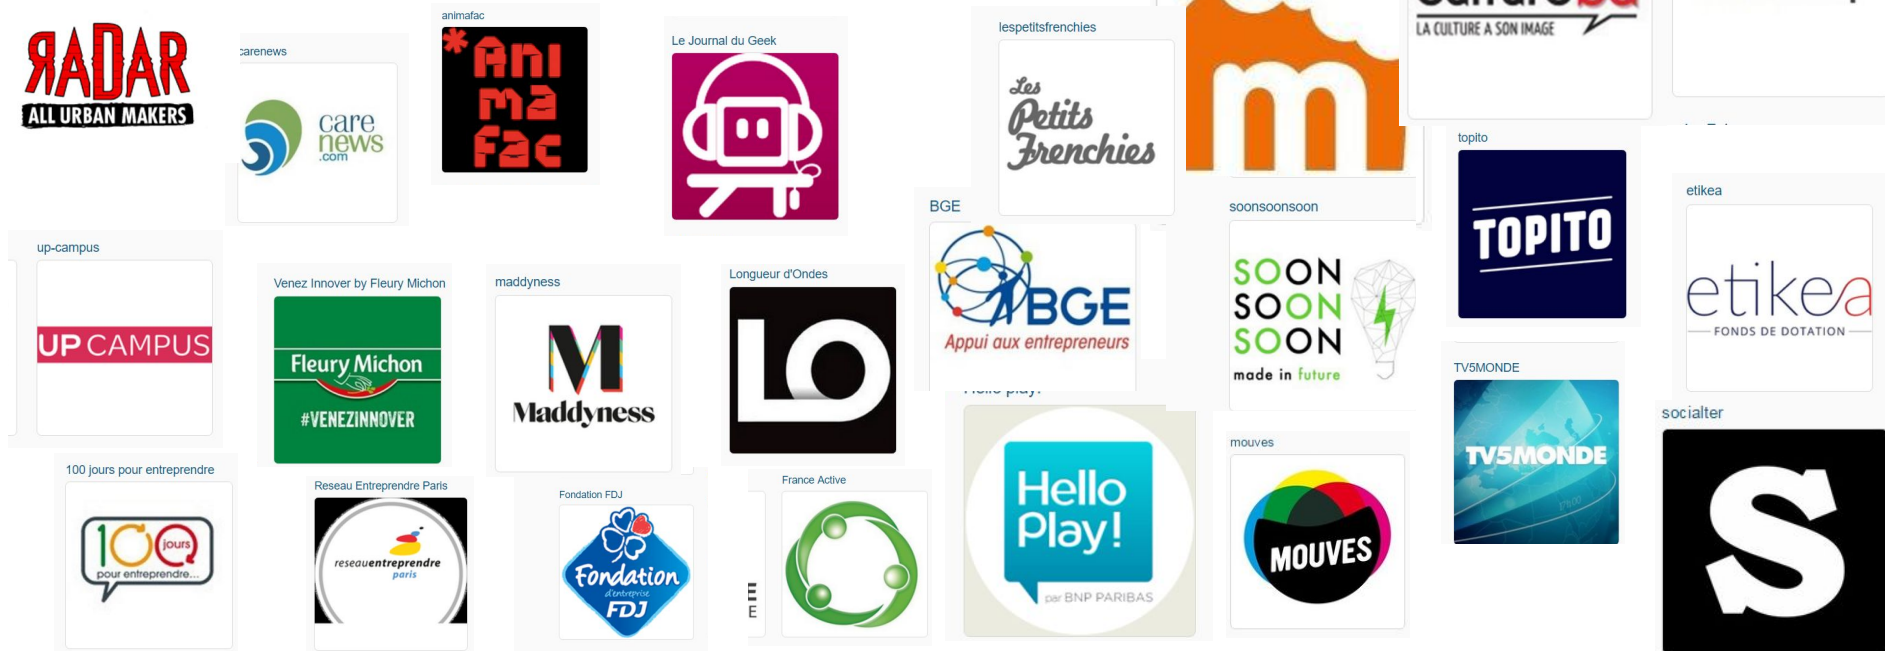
RADAR
ALL URBAN MAKERS

carenews
care news .com

animafac
*Ani ma fac

Le Journal du Geek

lespetitsfrenchies
Les Petits Frenchies

LA CULTURE A SON IMAGE

topito
TOPITO

etikea
etikea
FONDS DE DOTATION

up-campus
UP CAMPUS

Venez Innover by Fleury Michon
Fleury Michon
#VENEZINNOVER

maddyness
M
Maddyness

Longueur d'Ondes
LO

BGE
BGE
Appui aux entrepreneurs

soonsoonsoon
SOON
SOON
SOON
made in future

TV5MONDE
TV5MONDE

socialter
S

100 jours pour entreprendre
100 jours
pour entreprendre...

Reseau Entreprendre Paris
reseauentreprendre
paris

Fondation FDJ
Fondation
d'entreprise
FDJ

France Active

Hello play!
Hello Play!
par BNP PARIBAS

mouves
MOUVES